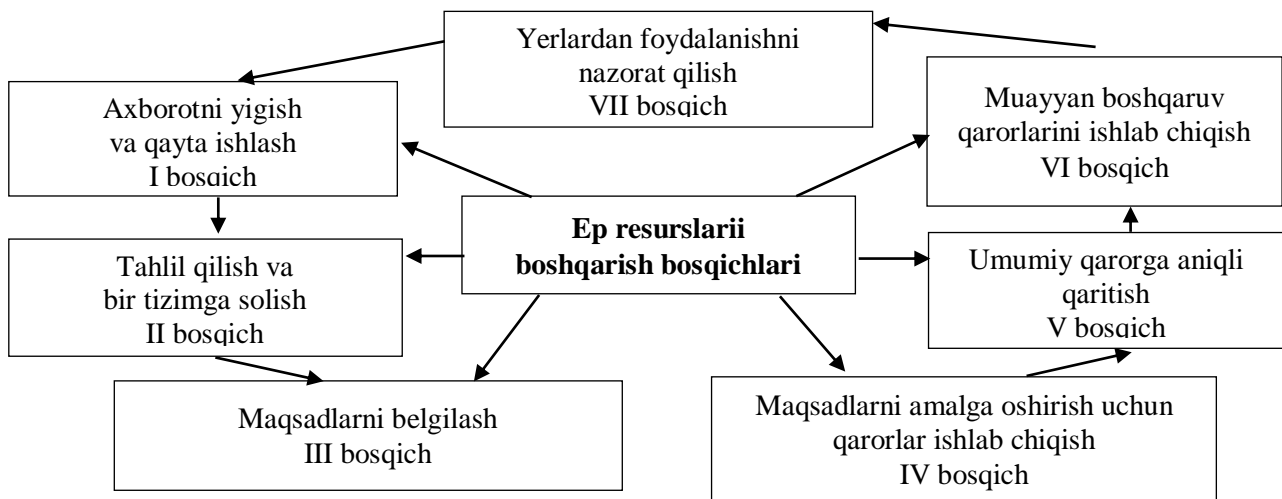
Yerlardan foydalanishni nazorat qilish
VII bosqich

Axborotni yigish va qayta ishlash
I bosqich

Muayyan boshqaruv qarorlarini ishlab chiqish
VI bosqich

**Ep resurslarii boshqarish bosqichlari**

Tahlil qilish va bir tizimga solish
II bosqich

Umumiy qarorga aniqli qaritish
V bosqich

Maqsadlarni belgilash
III bosqich

Maqsadlarni amalga oshirish uchun qarorlar ishlab chiqish
IV bosqich